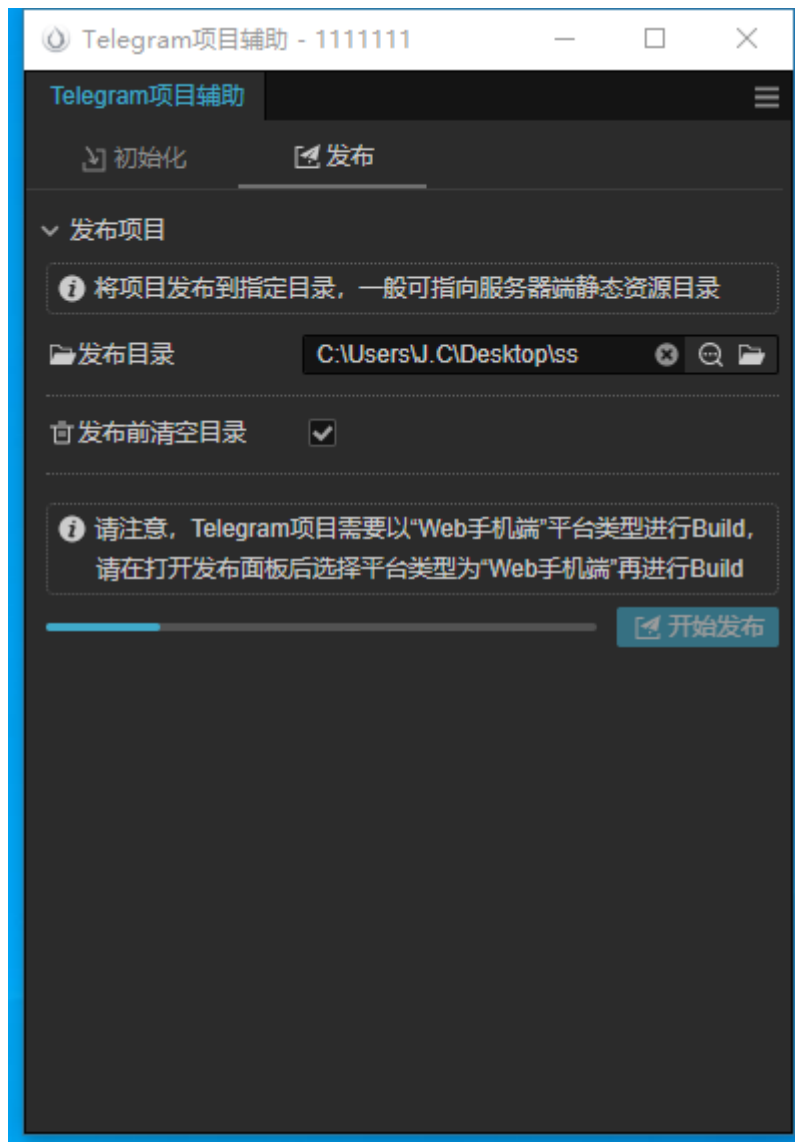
Telegram项目辅助 - 1111111

Telegram项目辅助

初始化

发布

发布项目

将项目发布到指定目录，一般可指向服务器端静态资源目录

发布目录

C:\Users\J.C\Desktop\ss

发布前清空目录

请注意，Telegram项目需要以"Web手机端"平台类型进行Build，请在打开发布面板后选择平台类型为"Web手机端"再进行Build

开始发布